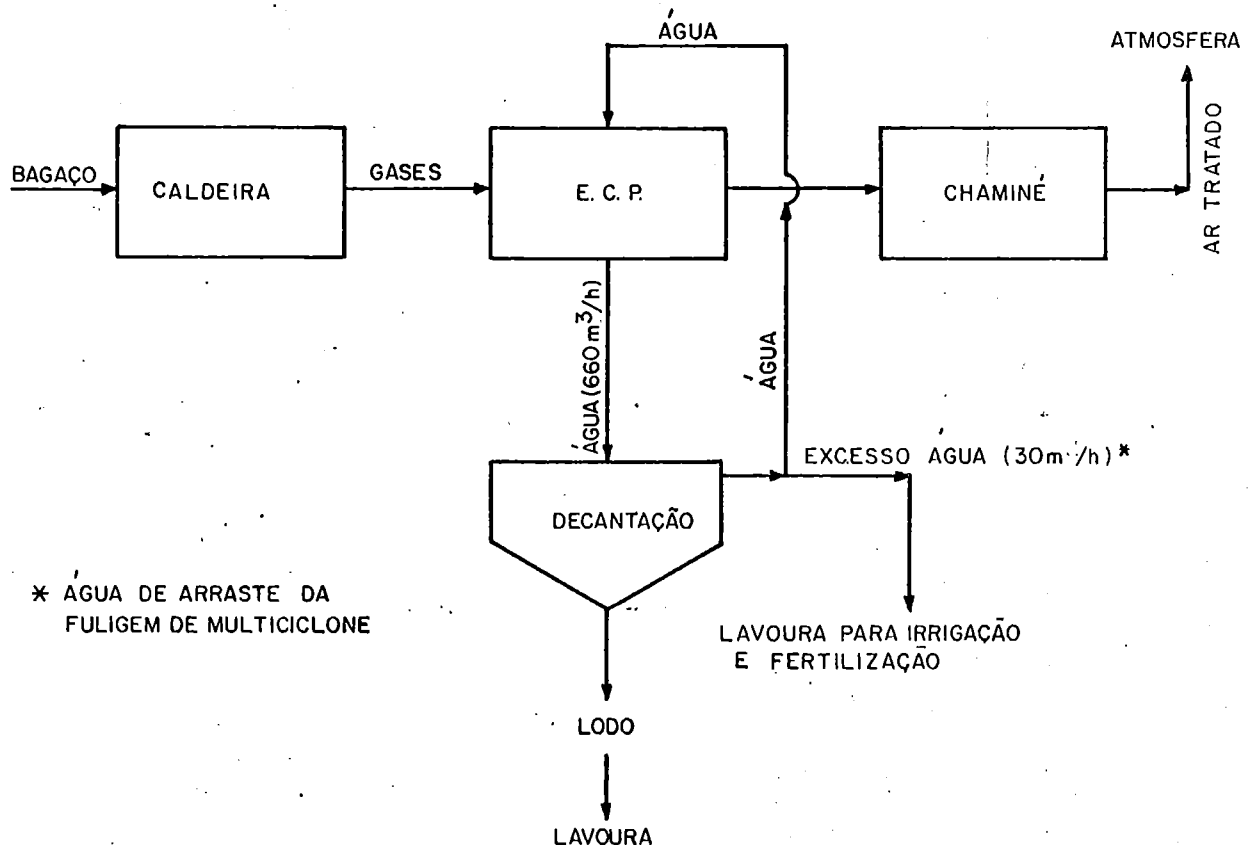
ÁGUA

ATMOSFERA

BAGAÇO

CALDEIRA

GASES

E. C. P.

CHAMINÉ

AR TRATADO

ÁGUA (660 $m^3/h$)

ÁGUA

EXCESSO ÁGUA (30m /h)*

DECANTAÇÃO

* ÁGUA DE ARRASTE DA FULIGEM DE MULTICICLONE

LAVOURA PARA IRRIGAÇÃO E FERTILIZAÇÃO

LODO

LAVOURA